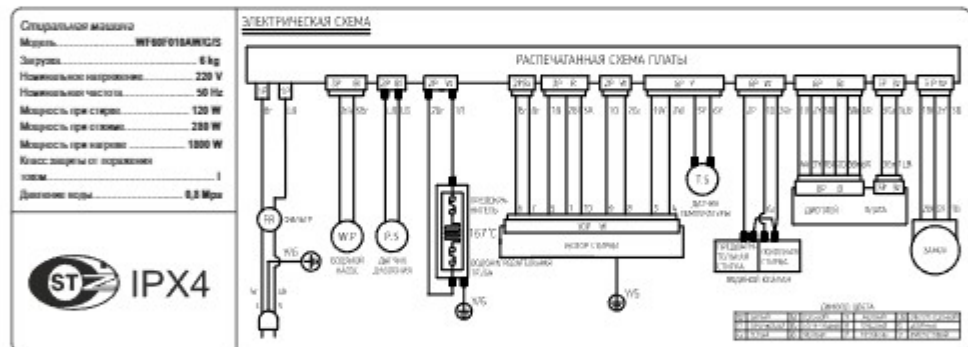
Стиральная машина
Модель..................WF60F010AW/C/S
Загрузка.................................6 kg
Номинальное напряжение.........220 V
Номинальная частота...............50 Hz
Мощность при стирке..............120 W
Мощность при отжиме.............280 W
Мощность при нагреве...........1800 W
Класс защиты от поражения током.................................I
Давление воды.....................0,8 Mpa

ST IPX4

ЭЛЕКТРИЧЕСКАЯ СХЕМА

РАСПЕЧАТАННАЯ СХЕМА ПЛАТЫ

FR
ФИЛЬТР
W.P
ВОДЯНОЙ НАСОС
P.S
ДАТЧИК ДАВЛЕНИЯ
ПРЕДОХРАНИТЕЛЬ
167°C
ВОДОНАГРЕВАТЕЛЬНАЯ ТРУБА
МОТОР СТИРКИ
T.S
ДАТЧИК ТЕМПЕРАТУРЫ
ПРЕДВАРИТЕЛЬНАЯ СТИРКА
ОСНОВНАЯ СТИРКА
ВОДЯНОЙ КЛАПАН
ДИСПЛЕЙ
ПЛАТА
ЗАМОК
Y/G
Y/G
Y/G

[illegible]